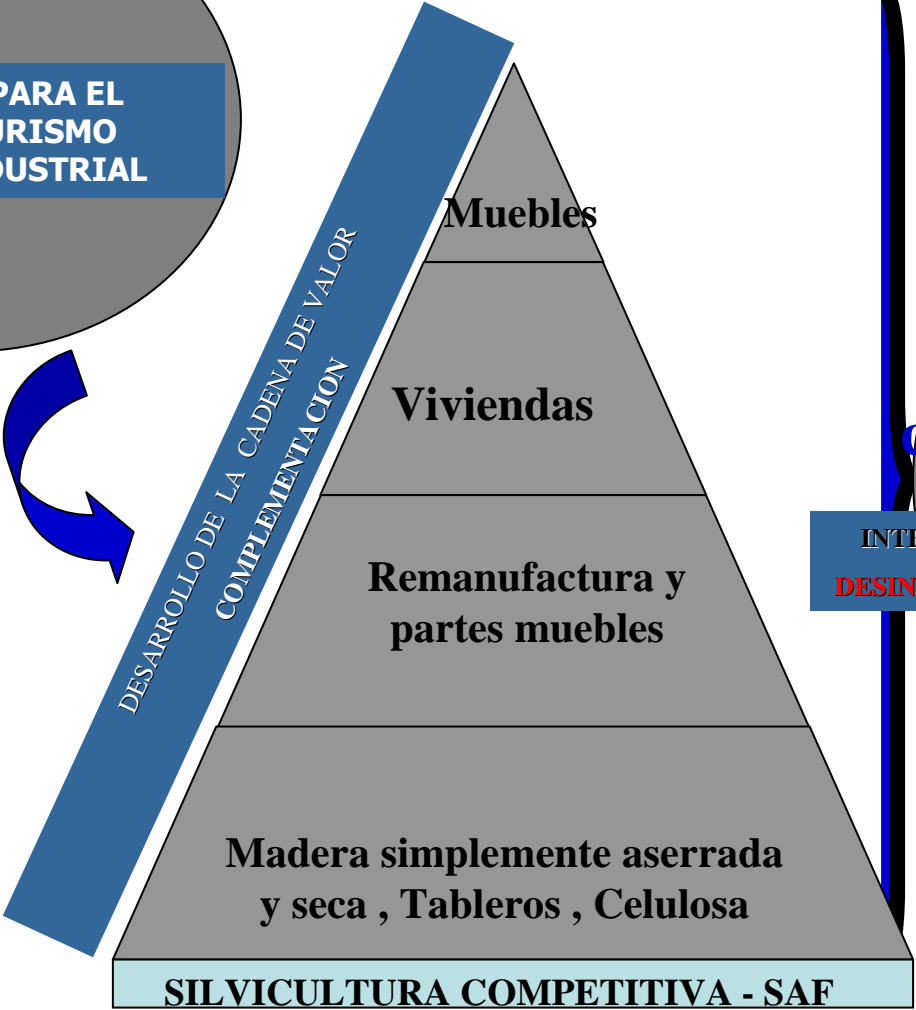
PARA EL
URISMO
DUSTRIAL

DESARROLLO DE LA CADENA DE VALOR
COMPLEMENTACION

Muebles

Viviendas

Remanufactura y partes muebles

Madera simplemente aserrada y seca , Tableros , Celulosa

SILVICULTURA COMPETITIVA - SAF

INTE
DESIN